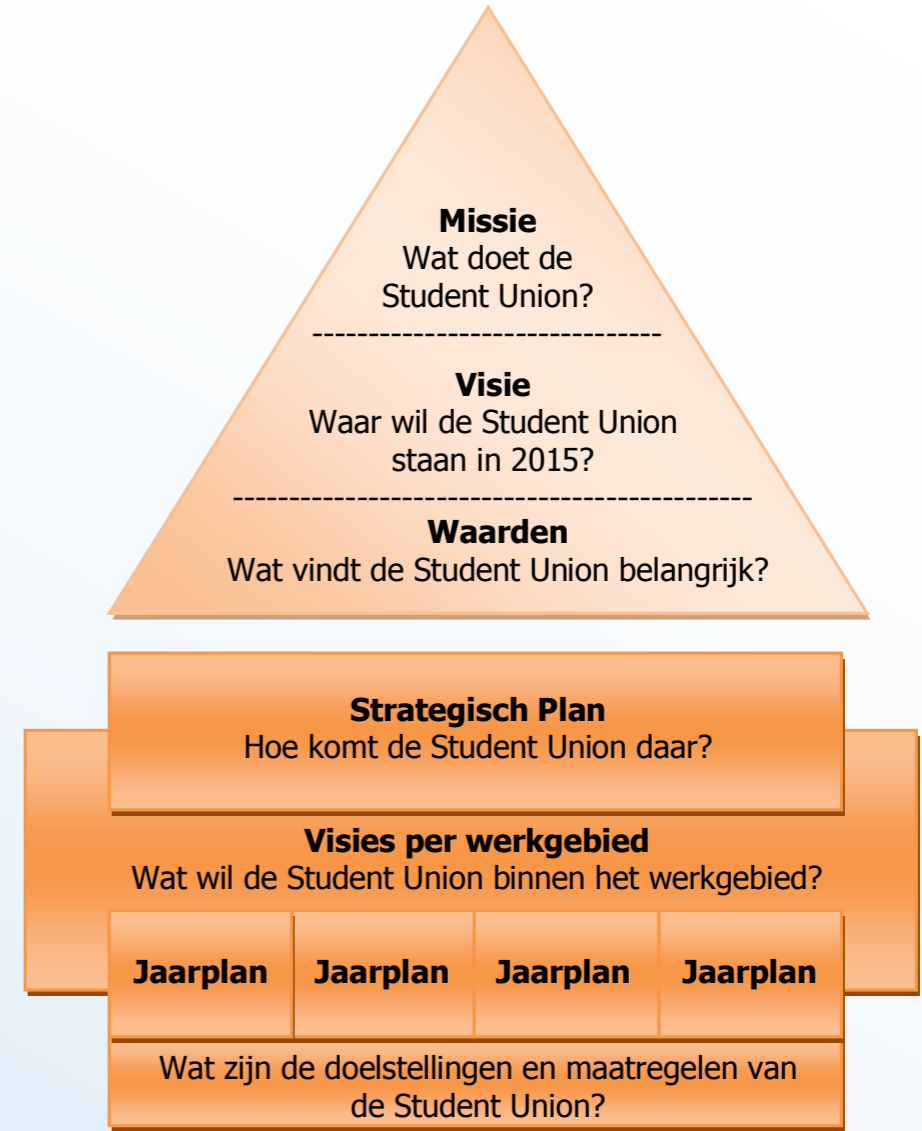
**Missie**
Wat doet de Student Union?

-------------------------------

**Visie**
Waar wil de Student Union staan in 2015?

---------------------------------------------

**Waarden**
Wat vindt de Student Union belangrijk?

**Strategisch Plan**
Hoe komt de Student Union daar?

**Visies per werkgebied**
Wat wil de Student Union binnen het werkgebied?

| Jaarplan | Jaarplan | Jaarplan | Jaarplan |
|---|---|---|---|

Wat zijn de doelstellingen en maatregelen van de Student Union?